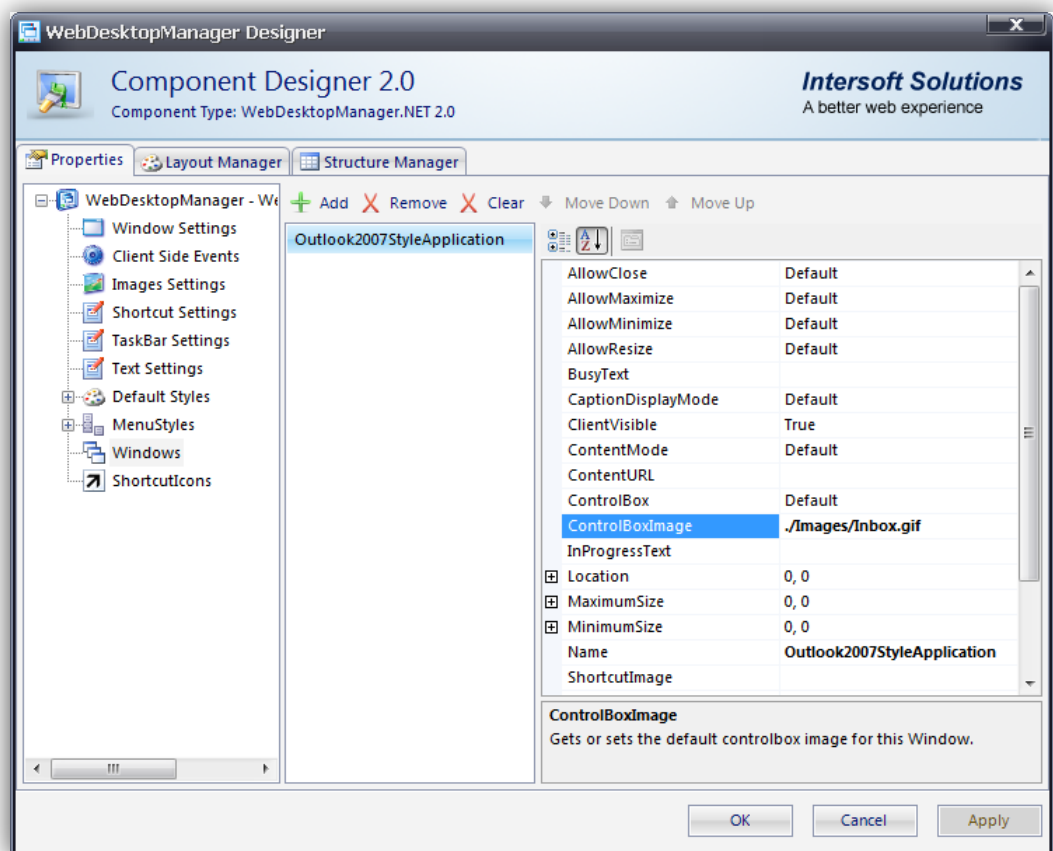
WebDesktopManager Designer

Component Designer 2.0
Component Type: WebDesktopManager.NET 2.0

Intersoft Solutions
A better web experience

Properties
Layout Manager
Structure Manager

WebDesktopManager - We
Window Settings
Client Side Events
Images Settings
Shortcut Settings
TaskBar Settings
Text Settings
Default Styles
MenuStyles
Windows
ShortcutIcons

Add
Remove
Clear
Move Down
Move Up

Outlook2007StyleApplication

| | |
|---|---|
| AllowClose | Default |
| AllowMaximize | Default |
| AllowMinimize | Default |
| AllowResize | Default |
| BusyText | |
| CaptionDisplayMode | Default |
| ClientVisible | True |
| ContentMode | Default |
| ContentURL | |
| ControlBox | Default |
| ControlBoxImage | ./Images/Inbox.gif |
| InProgressText | |
| Location | 0, 0 |
| MaximumSize | 0, 0 |
| MinimumSize | 0, 0 |
| Name | Outlook2007StyleApplication |
| ShortcutImage | |

ControlBoxImage
Gets or sets the default controlbox image for this Window.

OK
Cancel
Apply